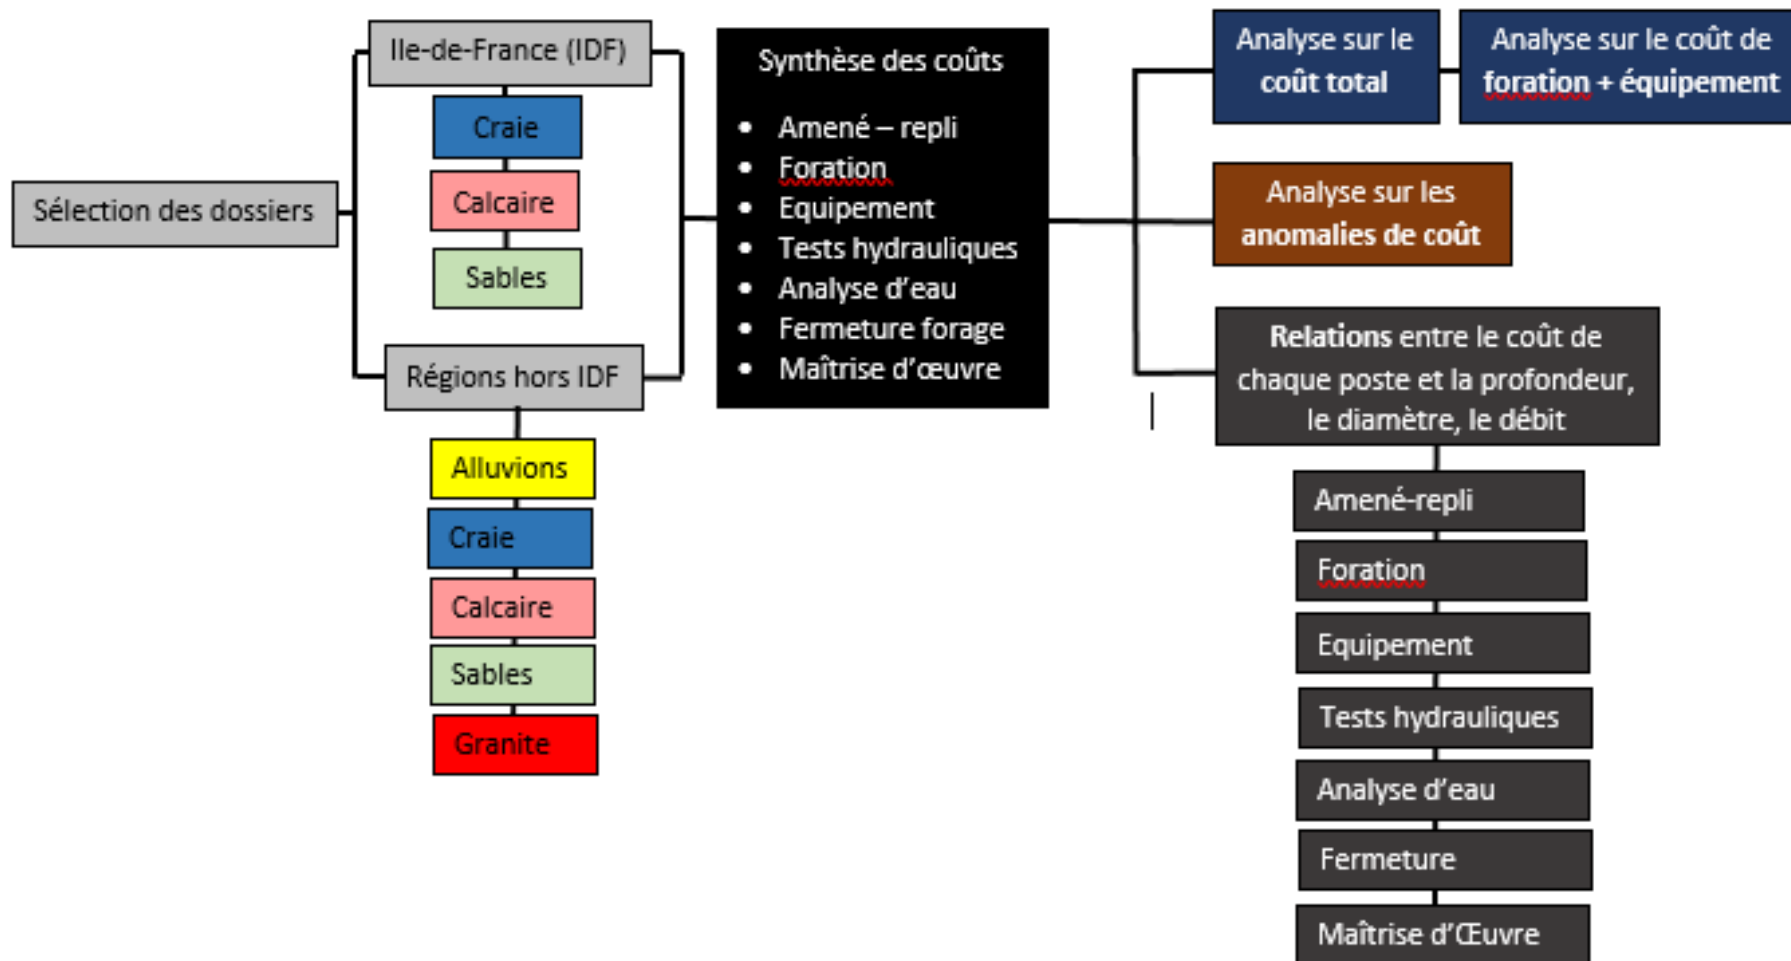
Sélection des dossiers

Ile-de-France (IDF)

Craie

Calcaire

Sables

Régions hors IDF

Alluvions

Craie

Calcaire

Sables

Granite

Synthèse des coûts

- Amené – repli
- Foration
- Equipement
- Tests hydrauliques
- Analyse d'eau
- Fermeture forage
- Maîtrise d'œuvre

Analyse sur le coût total

Analyse sur le coût de foration + équipement

Analyse sur les anomalies de coût

Relations entre le coût de chaque poste et la profondeur, le diamètre, le débit

Amené-repli

Foration

Equipement

Tests hydrauliques

Analyse d'eau

Fermeture

Maîtrise d'Œuvre